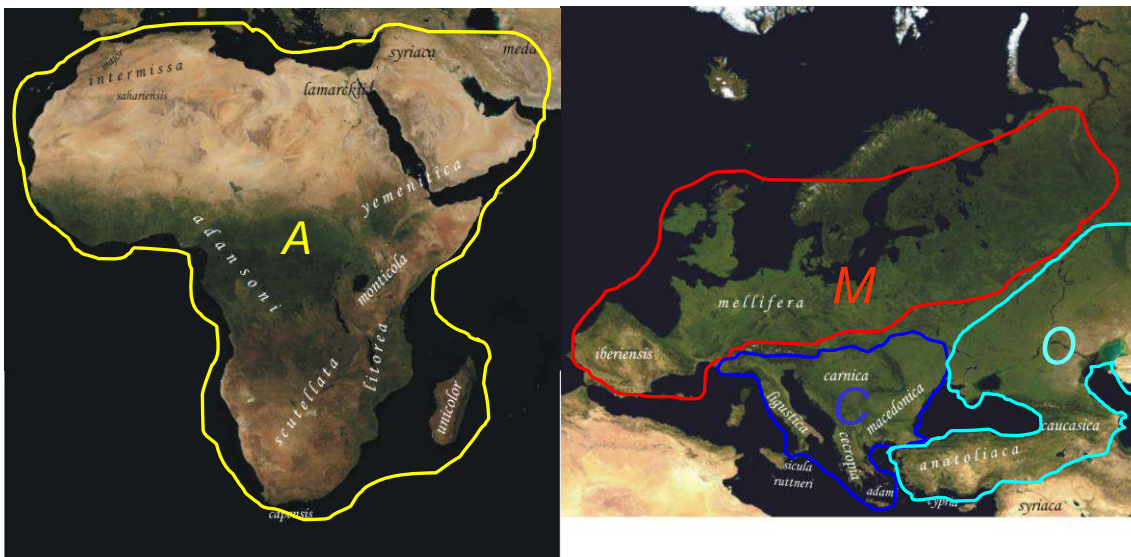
major
intermissa
sahariensis
lamarckii
syriaca
meda
yemenitica
A
adansoni
monticola
litorea
scutellata
unicolor
capensis

M
mellifera
iberiensis
O
carnica
ligustica
C
macedonica
cecropia
caucasica
anatoliaca
sicula
ruttneri
adami
cypria
syriaca